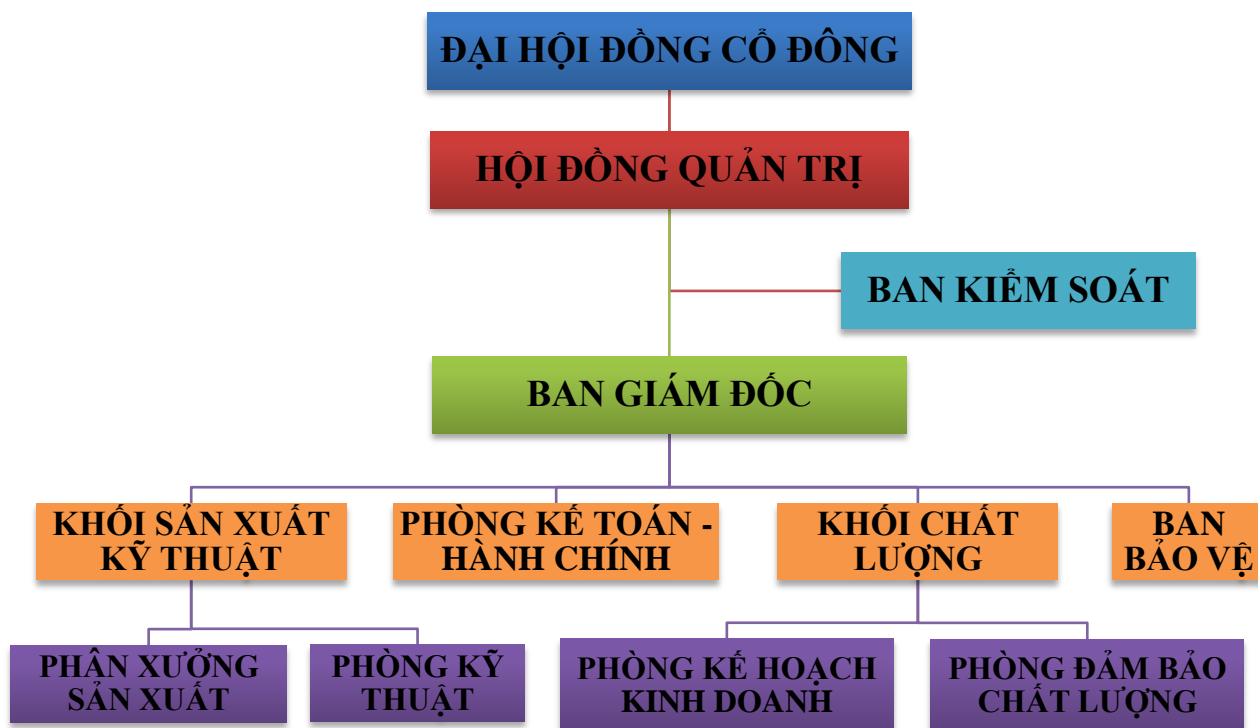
ĐẠI HỘI ĐỒNG CỔ ĐÔNG

HỘI ĐỒNG QUẢN TRỊ

BAN KIỂM SOÁT

BAN GIÁM ĐỐC

KHỐI SẢN XUẤT KỸ THUẬT

PHÒNG KẾ TOÁN - HÀNH CHÍNH

KHỐI CHẤT LƯỢNG

BAN BẢO VỆ

PHÂN XƯỞNG SẢN XUẤT

PHÒNG KỸ THUẬT

PHÒNG KẾ HOẠCH KINH DOANH

PHÒNG ĐẢM BẢO CHẤT LƯỢNG